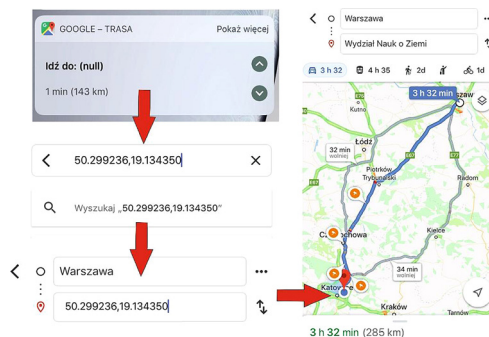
GOOGLE – TRASA
Pokaż więcej
Idź do: (null)
1 min (143 km)

50.299236,19.134350

Wyszukaj „50.299236,19.134350"

Warszawa
50.299236,19.134350

Warszawa
Wydział Nauk o Ziemi
3 h 32
4 h 35
2d
1d

3 h 32 min
Warszawa
Łódź
32 min wolniej
Piotrków Trybunalski
Radom
Częstochowa
Kielce
34 min wolniej
Katowice
Kraków
Tarnów

3 h 32 min (285 km)